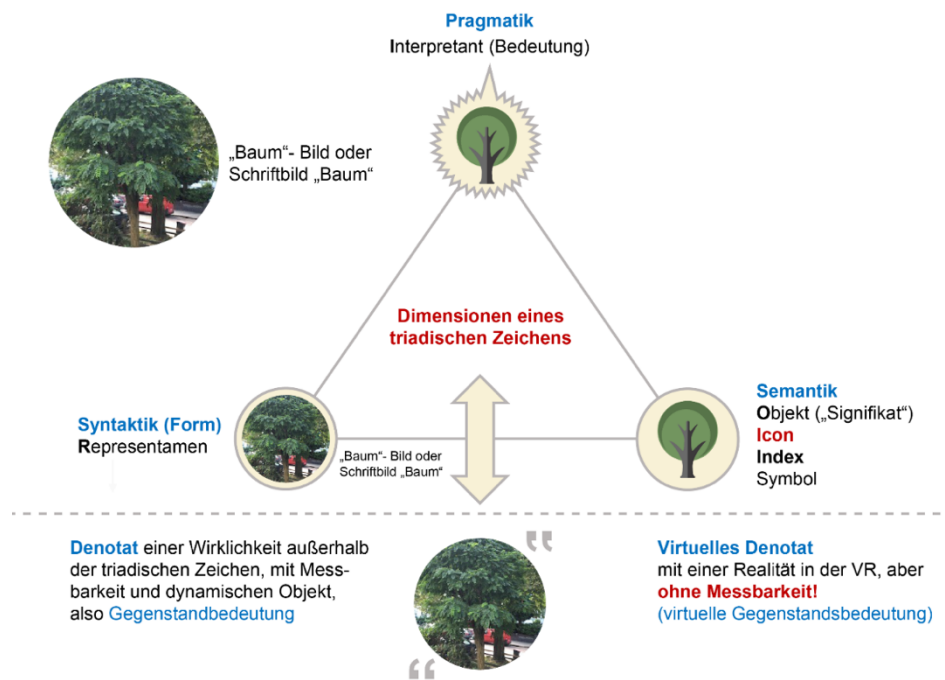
Pragmatik
Interpretant (Bedeutung)

„Baum“- Bild oder Schriftbild „Baum“

Dimensionen eines triadischen Zeichens

Syntaktik (Form)
Representamen

„Baum“- Bild oder Schriftbild „Baum“

Semantik
Objekt („Signifikat“)
Icon
Index
Symbol

Denotat einer Wirklichkeit außerhalb der triadischen Zeichen, mit Messbarkeit und dynamischen Objekt, also Gegenstandbedeutung

“

„

Virtuelles Denotat
mit einer Realität in der VR, aber ohne Messbarkeit!
(virtuelle Gegenstandsbedeutung)